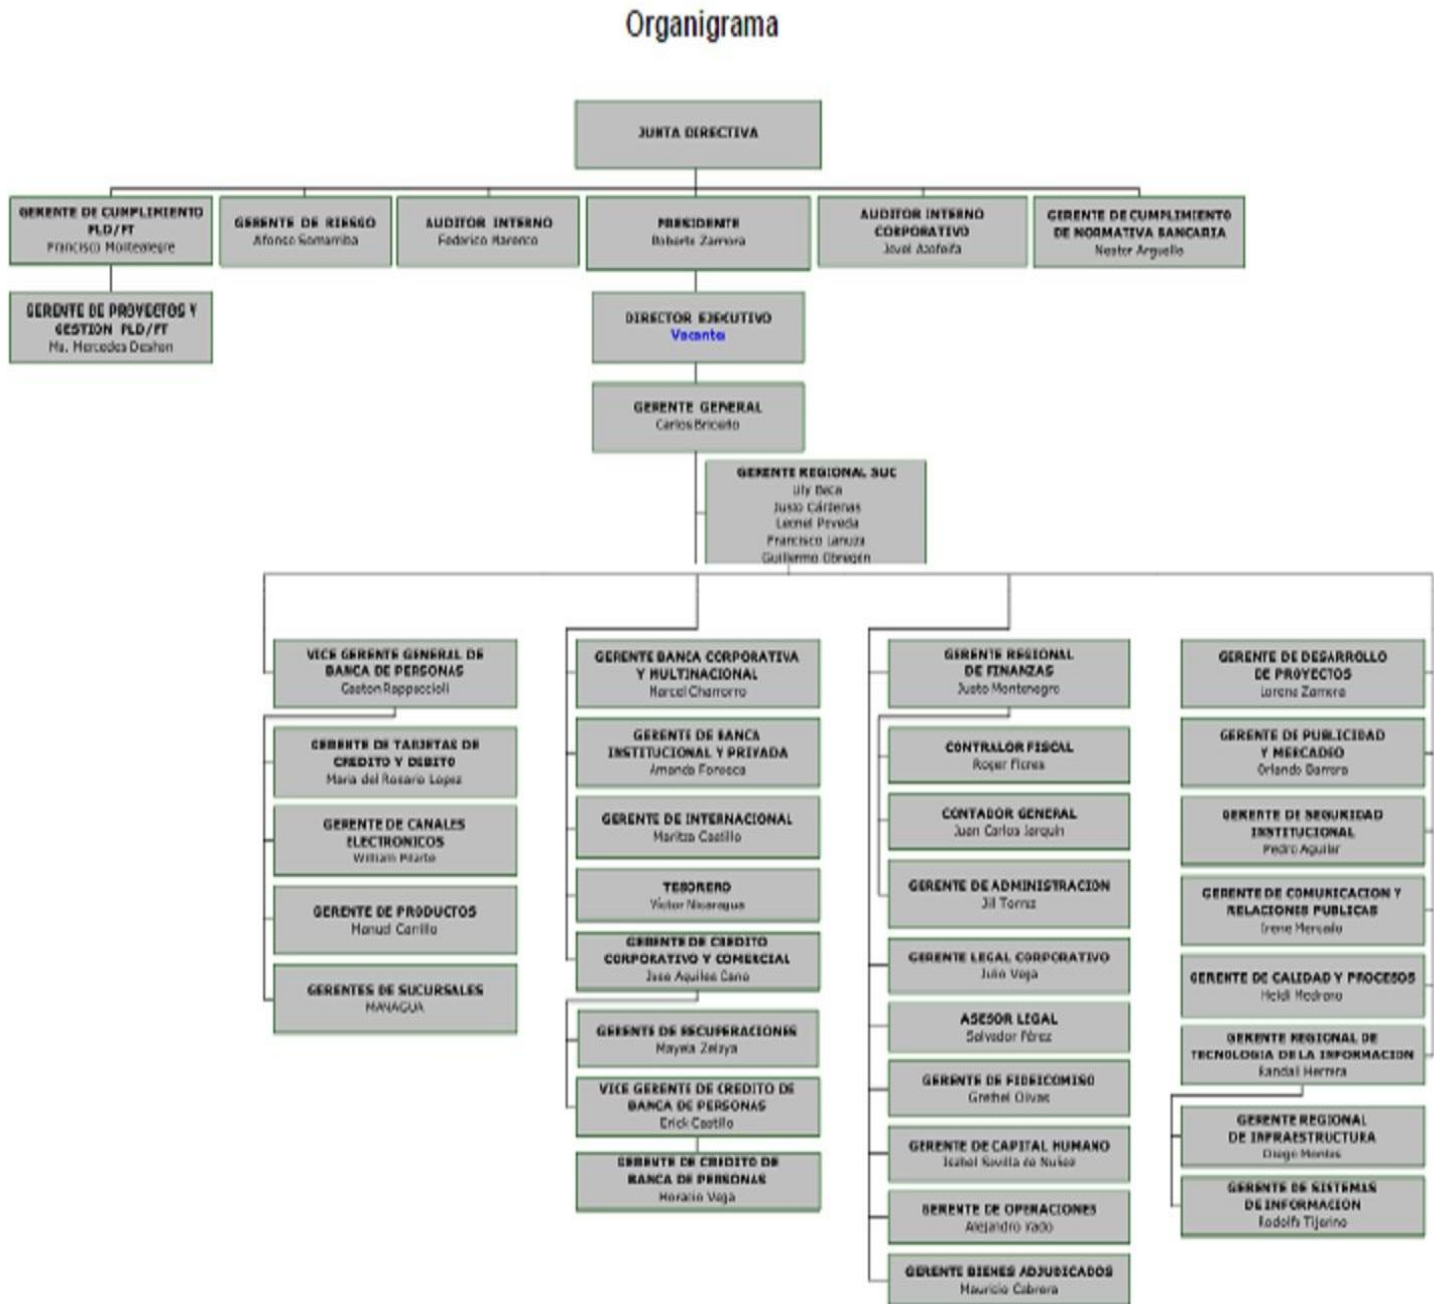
Organigrama

JUNTA DIRECTIVA

GERENTE DE CUMPLIMIENTO PLD/FT
Francisco Montealegre

GERENTE DE RIESGO
Afonso Somarriba

AUDITOR INTERNO
Federico Marenco

PRESIDENTE
Roberto Zamora

AUDITOR INTERNO CORPORATIVO
Jovel Azofeifa

GERENTE DE CUMPLIMIENTO DE NORMATIVA BANCARIA
Nestor Arguello

GERENTE DE PROYECTOS Y GESTION PLD/FT
Ma. Mercedes Deshon

DIRECTOR EJECUTIVO
Vacante

GERENTE GENERAL
Carlos Briceño

GERENTE REGIONAL SUC
Lily Baca
Justo Cárdenas
Leonel Poveda
Francisco Lanuza
Guillermo Obregón

VICE GERENTE GENERAL DE BANCA DE PERSONAS
Gaston Rappaccioli

GERENTE DE TARJETAS DE CREDITO Y DEBITO
Maria del Rosario Lopez

GERENTE DE CANALES ELECTRONICOS
William Pllarte

GERENTE DE PRODUCTOS
Manuel Carrillo

GERENTES DE SUCURSALES
MANAGUA

GERENTE BANCA CORPORATIVA Y MULTINACIONAL
Marcel Chamorro

GERENTE DE BANCA INSTITUCIONAL Y PRIVADA
Amanda Fonseca

GERENTE DE INTERNACIONAL
Maritza Castillo

TESORERO
Victor Nicaragua

GERENTE DE CREDITO CORPORATIVO Y COMERCIAL
Jose Aquiles Cano

GERENTE DE RECUPERACIONES
Mayela Zelaya

VICE GERENTE DE CREDITO DE BANCA DE PERSONAS
Erick Castillo

GERENTE DE CREDITO DE BANCA DE PERSONAS
Horacio Vega

GERENTE REGIONAL DE FINANZAS
Justo Montenegro

CONTRALOR FISCAL
Roger Flores

CONTADOR GENERAL
Juan Carlos Jorquin

GERENTE DE ADMINISTRACION
Jil Torrez

GERENTE LEGAL CORPORATIVO
Julio Vega

ASESOR LEGAL
Salvador Pérez

GERENTE DE FIDEICOMISO
Grethel Olivas

GERENTE DE CAPITAL HUMANO
Isabel Sevilla de Nuñez

GERENTE DE OPERACIONES
Alejandro Yado

GERENTE BIENES ADJUDICADOS
Mauricio Cabrera

GERENTE DE DESARROLLO DE PROYECTOS
Lorena Zamora

GERENTE DE PUBLICIDAD Y MERCADEO
Orlando Barrera

GERENTE DE SEGURIDAD INSTITUCIONAL
Pedro Aguilar

GERENTE DE COMUNICACION Y RELACIONES PUBLICAS
Irene Mercado

GERENTE DE CALIDAD Y PROCESOS
Heidi Medrano

GERENTE REGIONAL DE TECNOLOGIA DE LA INFORMACION
Randal Herrera

GERENTE REGIONAL DE INFRAESTRUCTURA
Diego Montes

GERENTE DE SISTEMAS DE INFORMACION
Rodolfo Tijerino